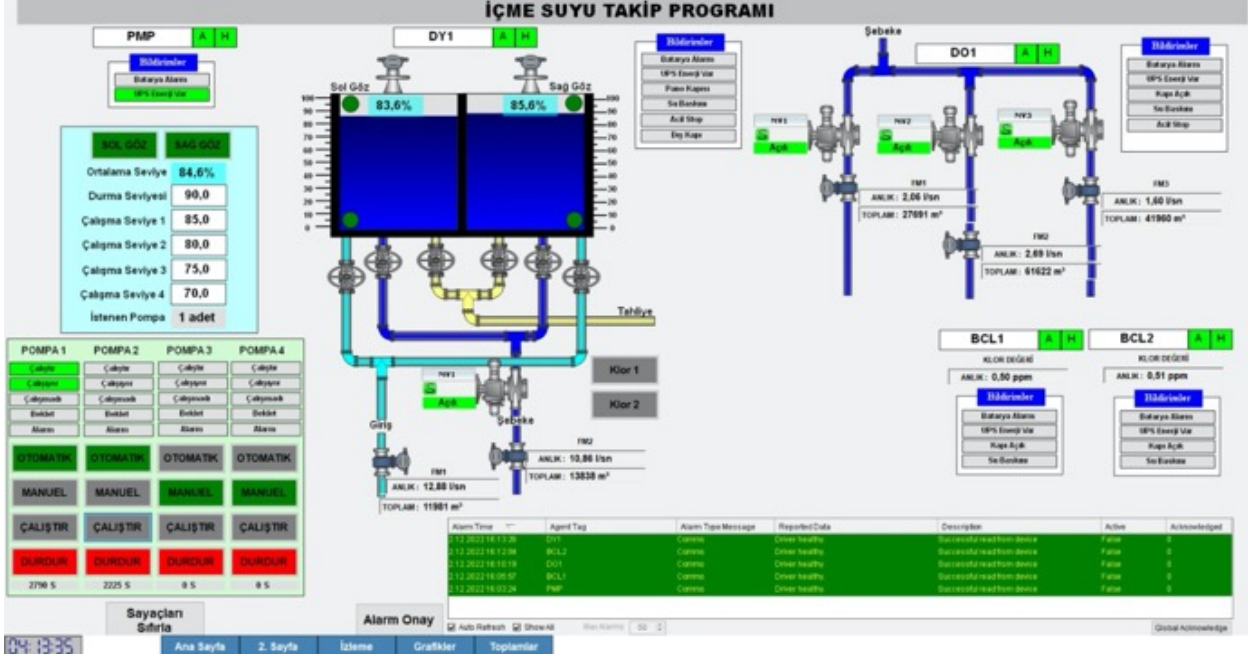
İÇME SUYU TAKİP PROGRAMI

PMP A H

Bildirimler
Batarya Alarmı
UPS Enerji Var

SOL GÖZ SAĞ GÖZ
Ortalama Seviye 84,6%
Durma Seviyesi 90,0
Çalışma Seviye 1 85,0
Çalışma Seviye 2 80,0
Çalışma Seviye 3 75,0
Çalışma Seviye 4 70,0
İstenen Pompa 1 adet

DY1 A H
Sol Göz Sağ Göz
83,6% 85,6%
100 90 80 70 60 50 40 30 20 10 0

Bildirimler
Batarya Alarmı
UPS Enerji Var
Pano Kapısı
Su Baskını
Acil Stop
Dış Kapı

Şebeke
DO1 A H
Bildirimler
Batarya Alarmı
UPS Enerji Var
Kapı Açık
Su Baskını
Acil Stop

MV1 Açık
MV2 Açık
MV3 Açık

FM1
ANLIK : 2,06 l/sn
TOPLAM : 27691 m³

FM3
ANLIK : 1,60 l/sn
TOPLAM : 41960 m³

FM2
ANLIK : 2,69 l/sn
TOPLAM : 61622 m³

Tahliye

POMPA 1 POMPA 2 POMPA 3 POMPA 4
Çalışıfe Çalışıfe Çalışıfe Çalışıfe
Çalışıyor Çalışıyor Çalışıyor Çalışıyor
Çalışmıyor Çalışmıyor Çalışmıyor Çalışmıyor
Bekliyor Bekliyor Bekliyor Bekliyor
Alarm Alarm Alarm Alarm
OTOMATİK OTOMATİK OTOMATİK OTOMATİK
MANUEL MANUEL MANUEL MANUEL
ÇALIŞTIR ÇALIŞTIR ÇALIŞTIR ÇALIŞTIR
DURDUR DURDUR DURDUR DURDUR
2790 S 2225 S 0 S 0 S

MV1 Açık
Klor 1
Klor 2
Giriş
Şebeke

FM2
ANLIK : 10,86 l/sn
TOPLAM : 13838 m³

FM1
ANLIK : 12,88 l/sn
TOPLAM : 11981 m³

BCL1 A H
KLOR DEĞERİ
ANLIK : 0,50 ppm
Bildirimler
Batarya Alarmı
UPS Enerji Var
Kapı Açık
Su Baskını

BCL2 A H
KLOR DEĞERİ
ANLIK : 0,51 ppm
Bildirimler
Batarya Alarmı
UPS Enerji Var
Kapı Açık
Su Baskını

| Alarm Time | Agent Tag | Alarm Type Message | Reported Data | Description | Active | Acknowledged |
|---|---|---|---|---|---|---|
| 2.12.2022 16:13:26 | DY1 | Comms | Driver healthy | Successful read from device | False | 0 |
| 2.12.2022 16:12:08 | BCL2 | Comms | Driver healthy | Successful read from device | False | 0 |
| 2.12.2022 16:10:19 | DO1 | Comms | Driver healthy | Successful read from device | False | 0 |
| 2.12.2022 16:05:57 | BCL1 | Comms | Driver healthy | Successful read from device | False | 0 |
| 2.12.2022 16:03:24 | PMP | Comms | Driver healthy | Successful read from device | False | 0 |

Auto Refresh Show All Max Alarms 50
Global Acknowledge

Sayaçları Sıfırla
Alarm Onay
04:13:35
Ana Sayfa 2. Sayfa İzleme Grafikler Toplamlar